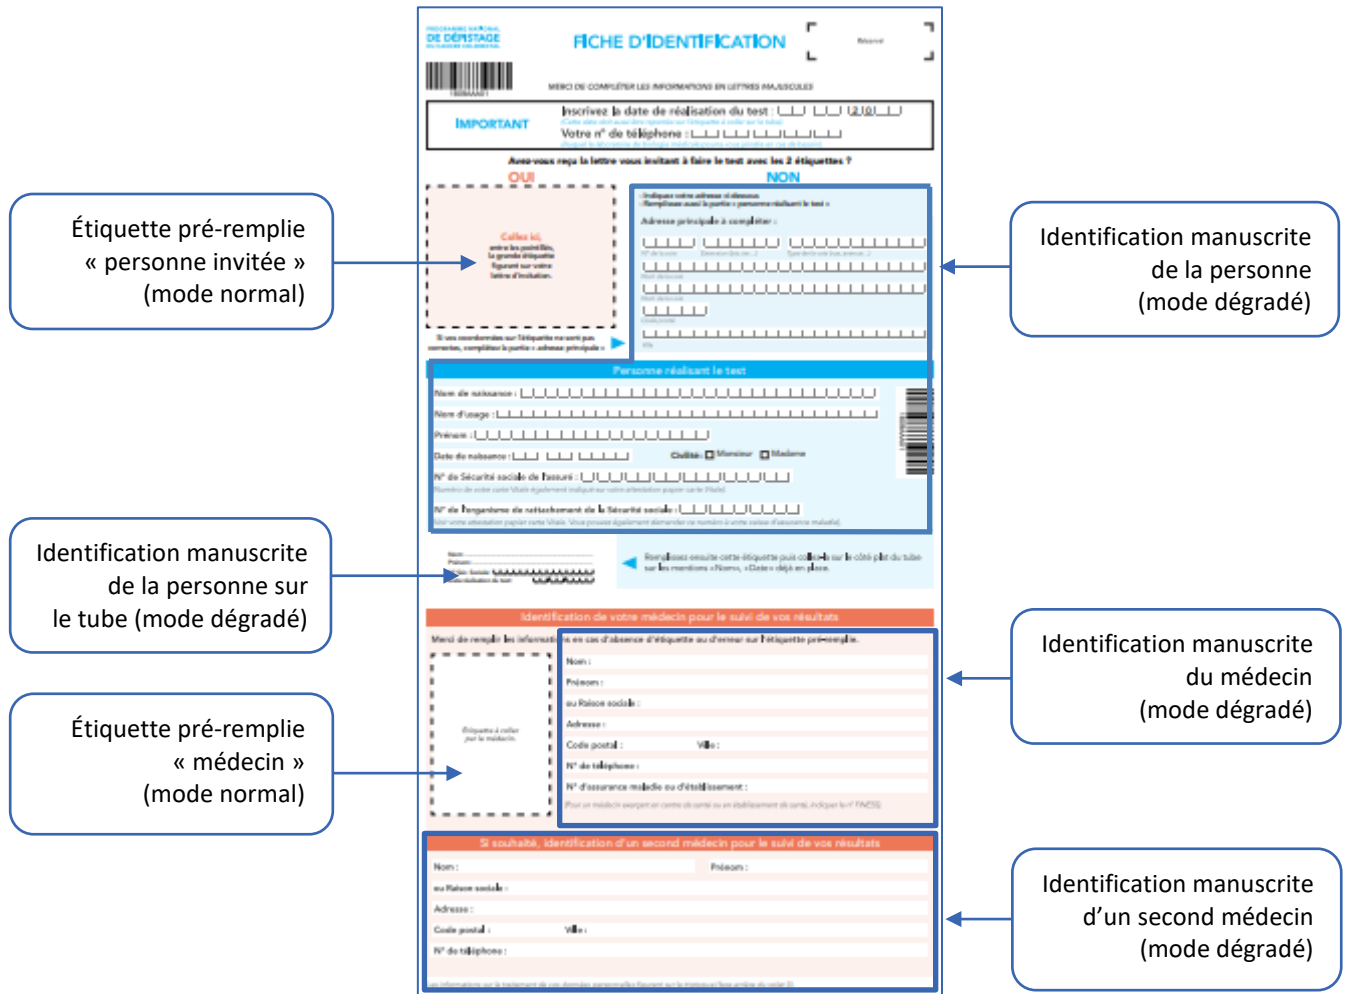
PROGRAMME NATIONAL DE DÉPISTAGE

FICHE D'IDENTIFICATION

Réservé

MERCI DE COMPLÉTER LES INFORMATIONS EN LETTRES MAJUSCULES

IMPORTANT

Inscrivez la date de réalisation du test : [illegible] 2 0

Votre n° de téléphone : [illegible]

Avez-vous reçu la lettre vous invitant à faire le test avec les 2 étiquettes ?

OUI

NON

Collez ici, entre les pointillés, la grande étiquette figurant sur votre lettre d'invitation.

Adresse principale à compléter :

Personne réalisant le test

Nom de naissance :

Nom d'usage :

Prénom :

Date de naissance :

Civilité : Monsieur Madame

N° de Sécurité sociale de l'assuré :

N° de l'organisme de rattachement de la Sécurité sociale :

Identification de votre médecin pour le suivi de vos résultats

Nom :

Prénom :

ou Raison sociale :

Adresse :

Code postal :

Ville :

N° de téléphone :

N° d'assurance maladie ou d'établissement :

Si souhaité, identification d'un second médecin pour le suivi de vos résultats

Nom :

Prénom :

ou Raison sociale :

Adresse :

Code postal :

Ville :

N° de téléphone :

Étiquette pré-remplie « personne invitée » (mode normal)

Identification manuscrite de la personne (mode dégradé)

Identification manuscrite de la personne sur le tube (mode dégradé)

Identification manuscrite du médecin (mode dégradé)

Étiquette pré-remplie « médecin » (mode normal)

Identification manuscrite d'un second médecin (mode dégradé)